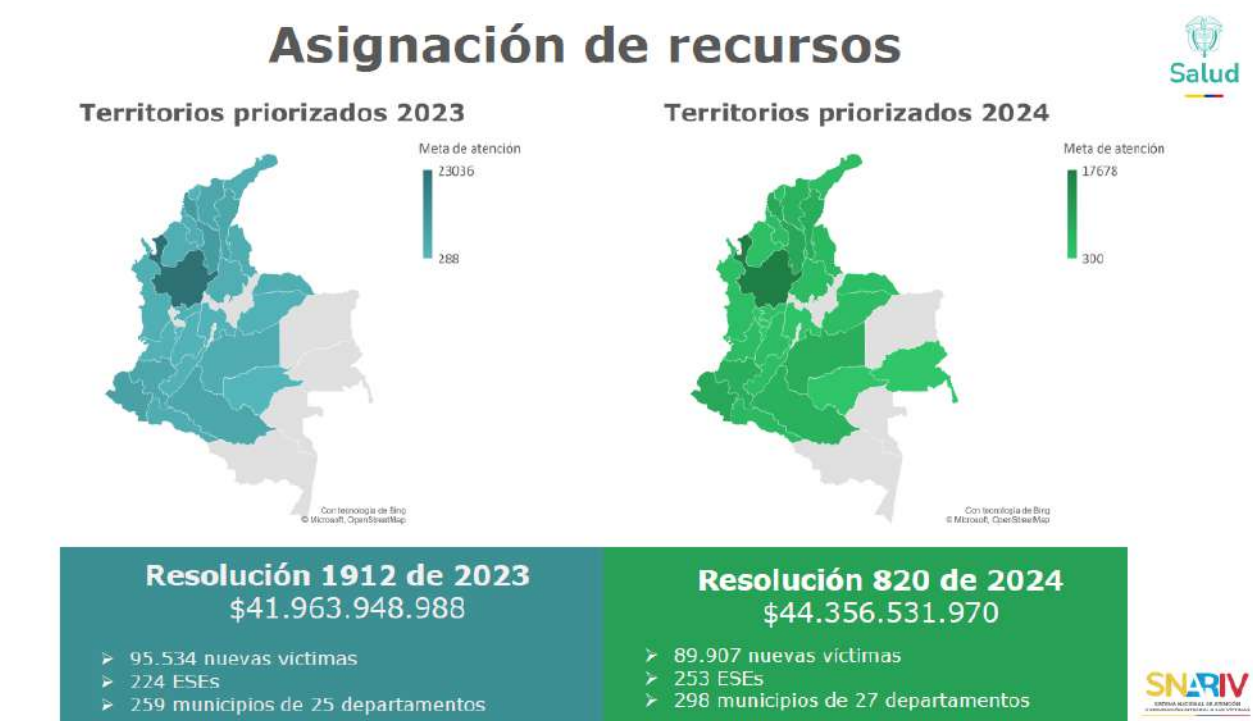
Asignación de recursos

Salud

Territorios priorizados 2023

Meta de atención
23036
288

Con tecnología de Bing
© Microsoft, OpenStreetMap

Territorios priorizados 2024

Meta de atención
17678
300

Con tecnología de Bing
© Microsoft, OpenStreetMap

Resolución 1912 de 2023
$41.963.948.988

➢ 95.534 nuevas víctimas
➢ 224 ESEs
➢ 259 municipios de 25 departamentos

Resolución 820 de 2024
$44.356.531.970

➢ 89.907 nuevas víctimas
➢ 253 ESEs
➢ 298 municipios de 27 departamentos

SNARIV
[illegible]